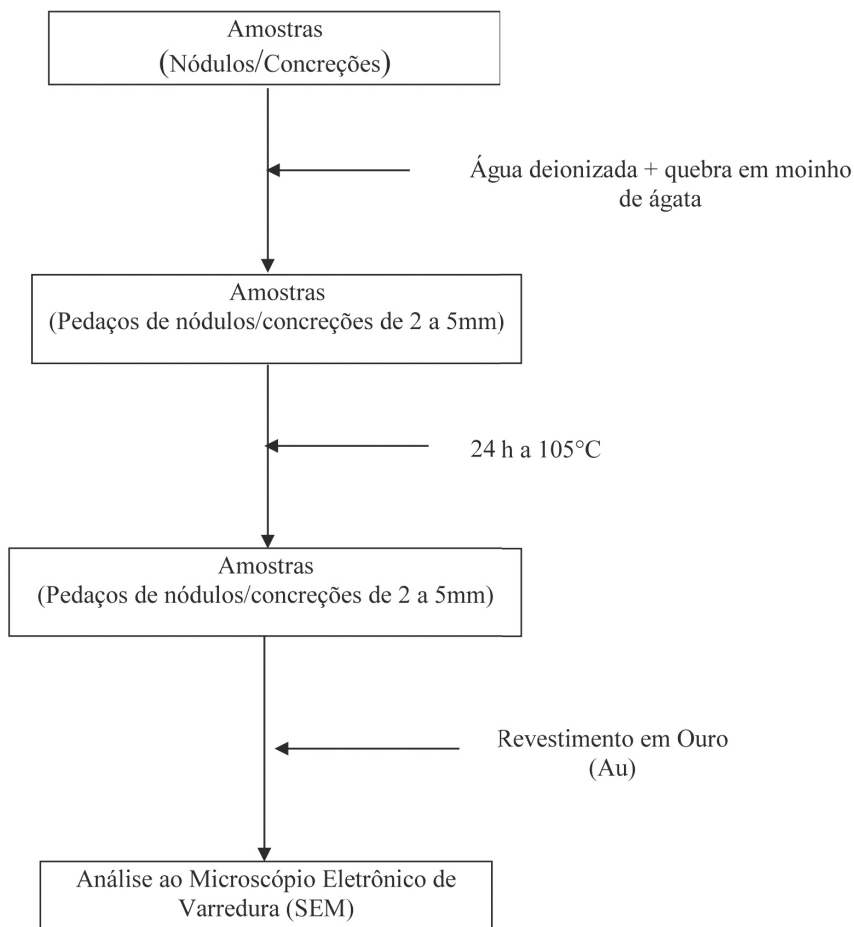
Amostras
(Nódulos/Concreções)

Água deionizada + quebra em moinho de ágata

Amostras
(Pedaços de nódulos/concreções de 2 a 5mm)

24 h a 105°C

Amostras
(Pedaços de nódulos/concreções de 2 a 5mm)

Revestimento em Ouro
(Au)

Análise ao Microscópio Eletrônico de Varredura (SEM)